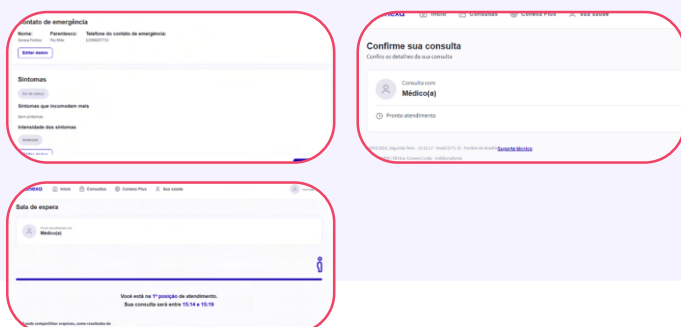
Contato de emergência

Nome: Parentesco: Telefone do contato de emergência:
Soraya Freitas Pai/Mãe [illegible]

Editar dados

Sintomas

Dor de cabeça

Sintomas que incomodam mais

Sem sintomas

Intensidade dos sintomas

Moderada

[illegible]

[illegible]exa Início Consultas Conexa Plus Sua saúde

Confirme sua consulta

Confira os detalhes da sua consulta

Consulta com
Médico(a)

Pronto atendimento

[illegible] Suporte técnico

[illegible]

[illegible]exa Início Consultas Conexa Plus Sua saúde

Sala de espera

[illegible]
Médico(a)

Você está na 1ª posição de atendimento.
Sua consulta será entre 15:14 e 15:19

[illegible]